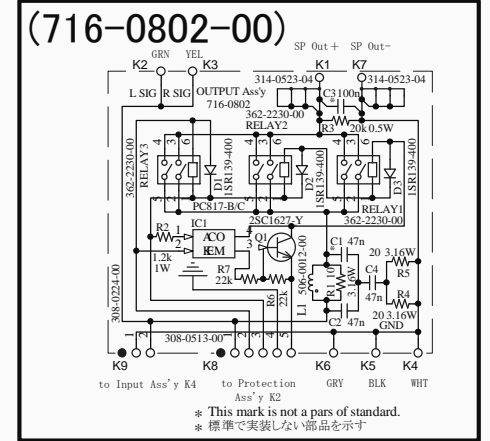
(716-0802-00)

GRN YEL
K2 K3
SP Out + SP Out-
K1 K7
L SIG R SIG OUTPUT Ass'y 716-0802
314-0523-04
314-0523-04
C3 100n
362-2230-00
RELAY2
R3 20k 0.5W
362-2230-00
RELAY3
6 4 3
D1 1SR139-400
6 4 3
D2 1SR139-400
6 4 3
D3 1SR139-400
RELAY1
362-2230-00
PC817-B/C
2SC1627-Y
IC1
R2 1.2k 1W
1 2
ACO EEM
4 3
Q1
R7 22k
R6 22k
C1 47n
R1 10 3.16W
506-0012-00
L1
C4 47n
20 3.16W R5
R4 20 3.16W
C2 47n
GND
308-0224-00
308-0513-00
2 1
1 2 3 4 5
K9 K8 K6 K5 K4
to Input Ass'y K4
to Protection Ass'y K2
GRY BLK WHT
* This mark is not a pars of standard.
* 標準で実装しない部品を示す